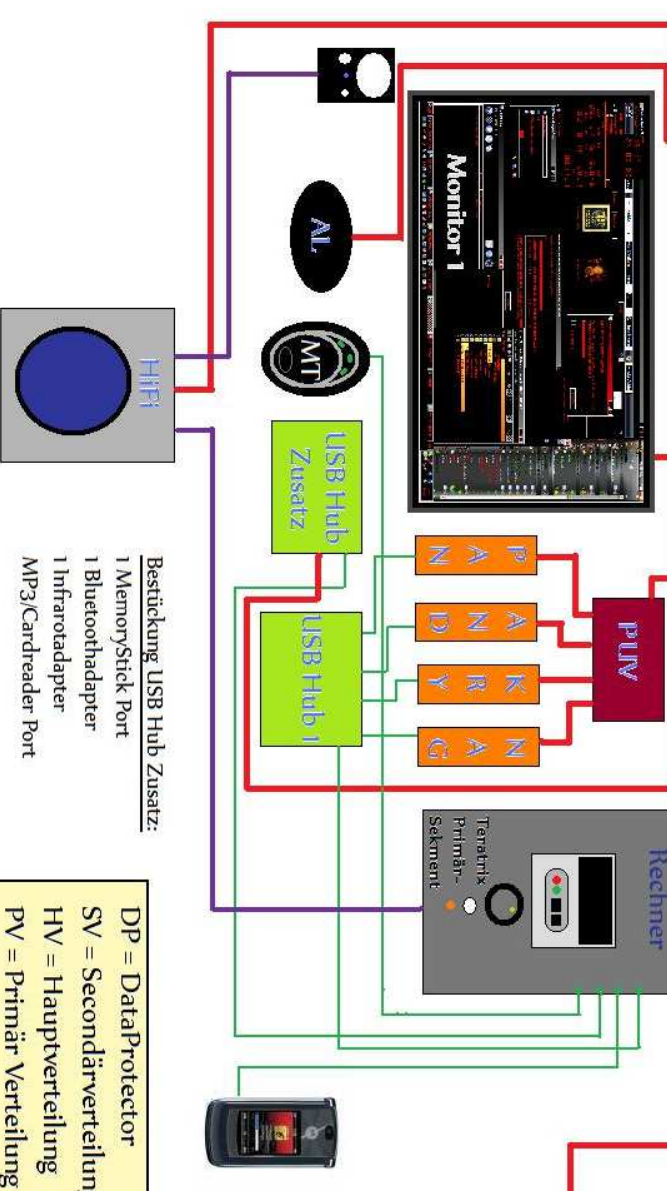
Monitor 1

AL

MT

HiFi

USB Hub Zusatz

USB Hub 1

PAN

ANDY

KRY

NAG

PUV

Rechner

Teratrix Primär-Sekment

Bestückung USB Hub Zusatz:
1 MemoryStick Port
1 Bluetoothadapter
1 Infrarotadapter
MP3/Cardreader Port

DP = DataProtector
SV = Secondärverteilung
HV = Hauptverteilung
PV = Primär Verteilung